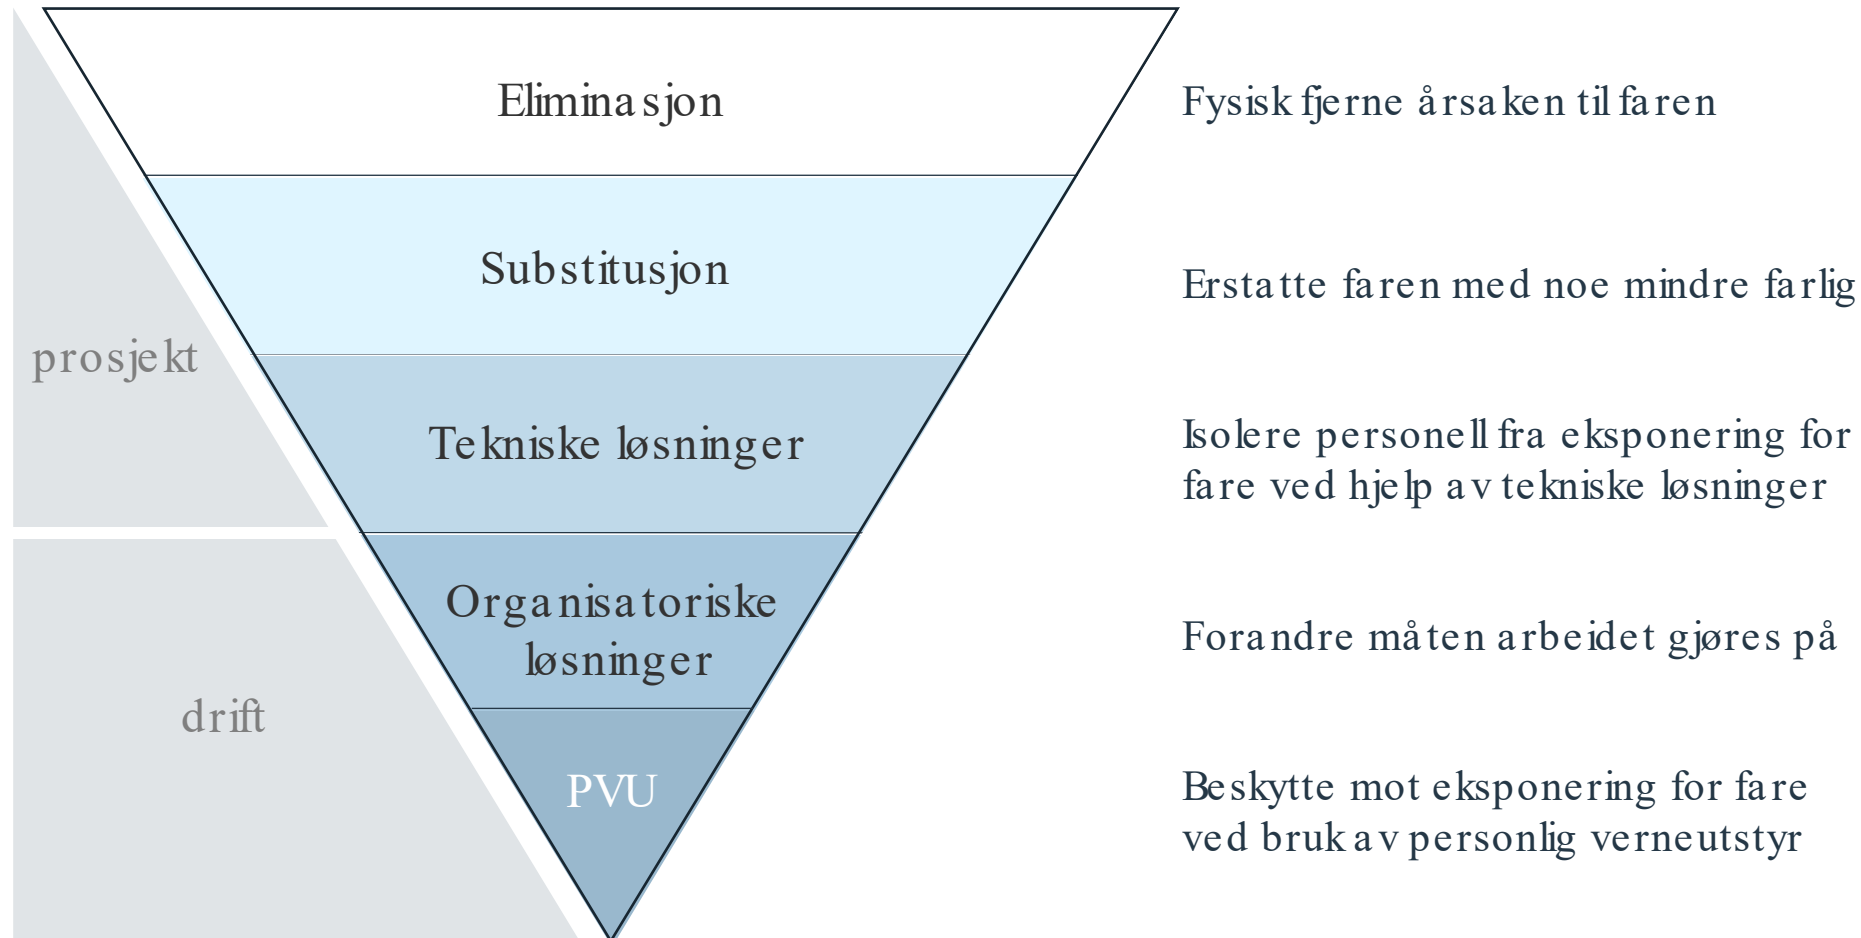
Eliminasjon

Fysisk fjerne årsaken til faren

Substitusjon

Erstatte faren med noe mindre farlig

prosjekt

Tekniske løsninger

Isolere personell fra eksponering for fare ved hjelp av tekniske løsninger

Organisatoriske løsninger

Forandre måten arbeidet gjøres på

drift

PVU

Beskytte mot eksponering for fare ved bruk av personlig verneutstyr